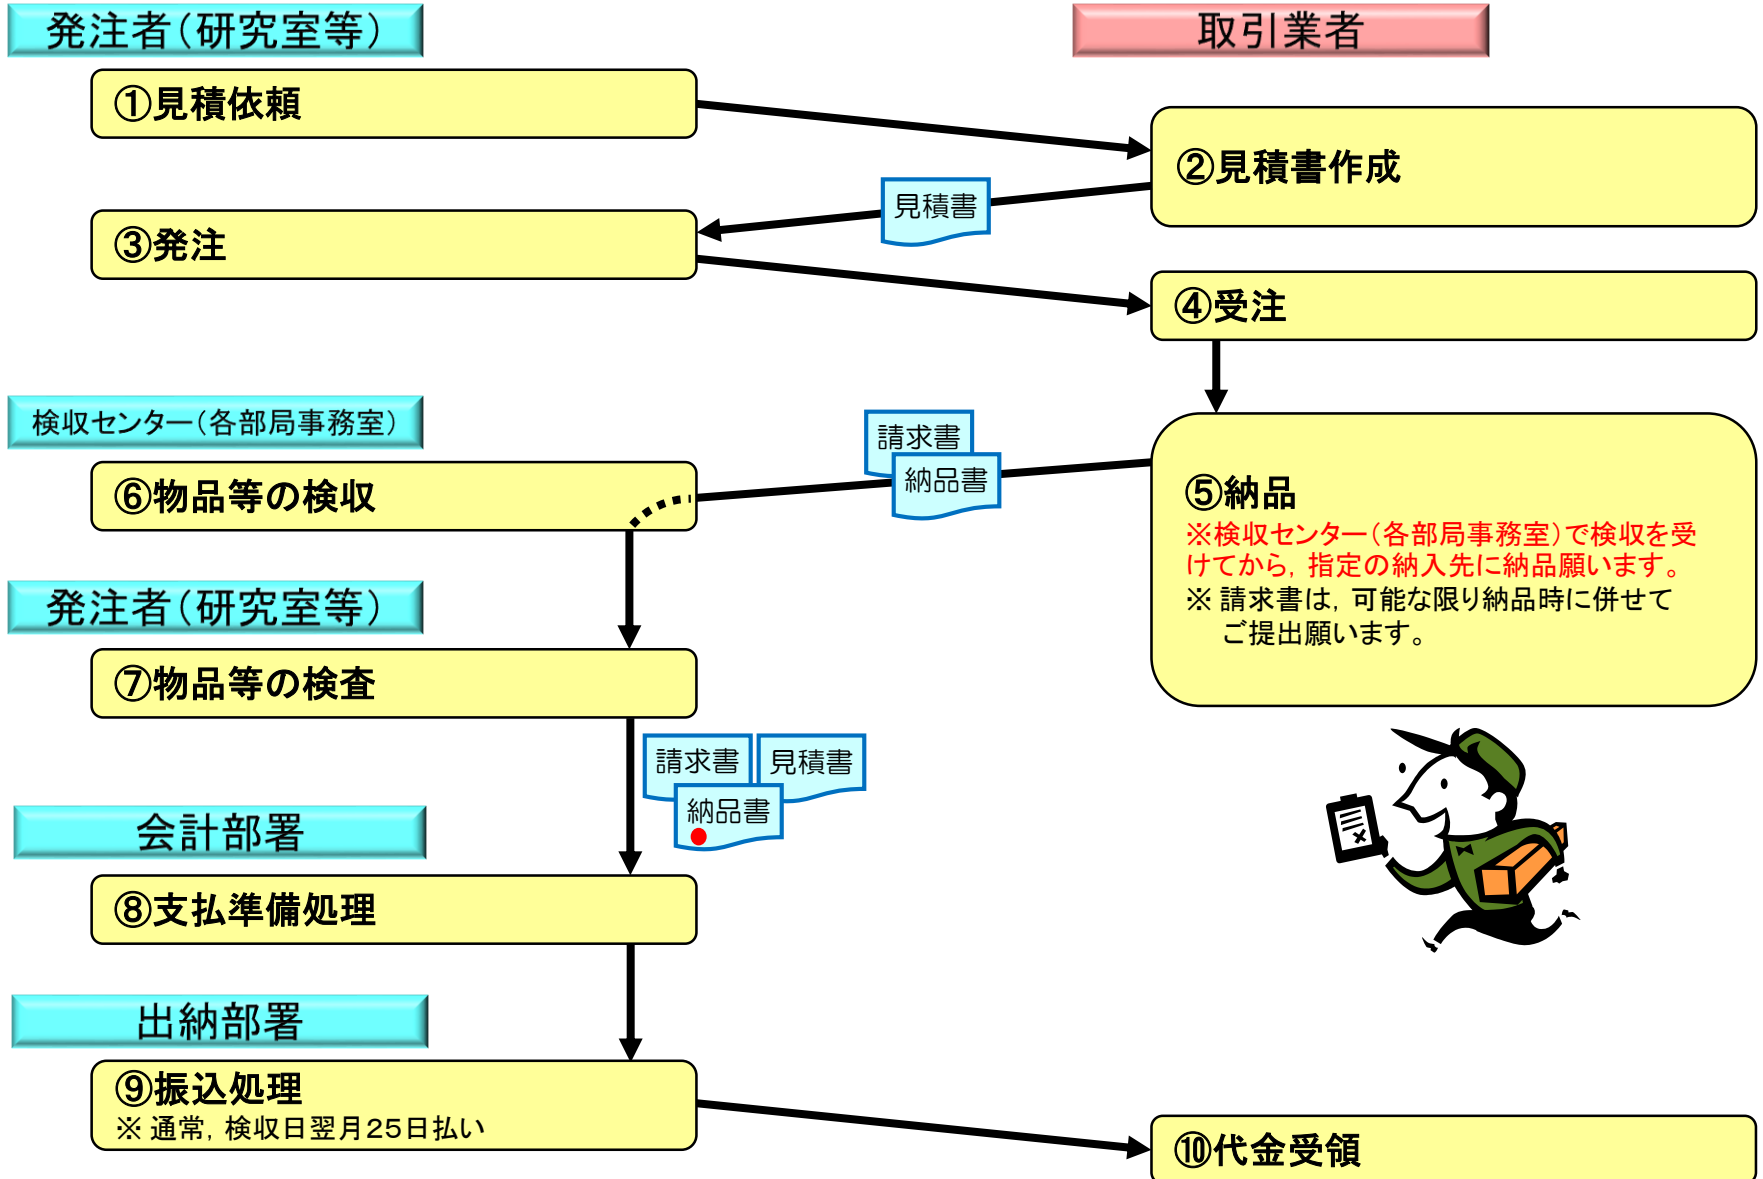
発注者（研究室等）

取引業者

①見積依頼

②見積書作成

見積書

③発注

④受注

検収センター（各部局事務室）

請求書

納品書

⑥物品等の検収

⑤納品
※検収センター（各部局事務室）で検収を受けてから，指定の納入先に納品願います。
※ 請求書は，可能な限り納品時に併せてご提出願います。

発注者（研究室等）

⑦物品等の検査

請求書

見積書

納品書

会計部署

⑧支払準備処理

出納部署

⑨振込処理
※ 通常，検収日翌月25日払い

⑩代金受領